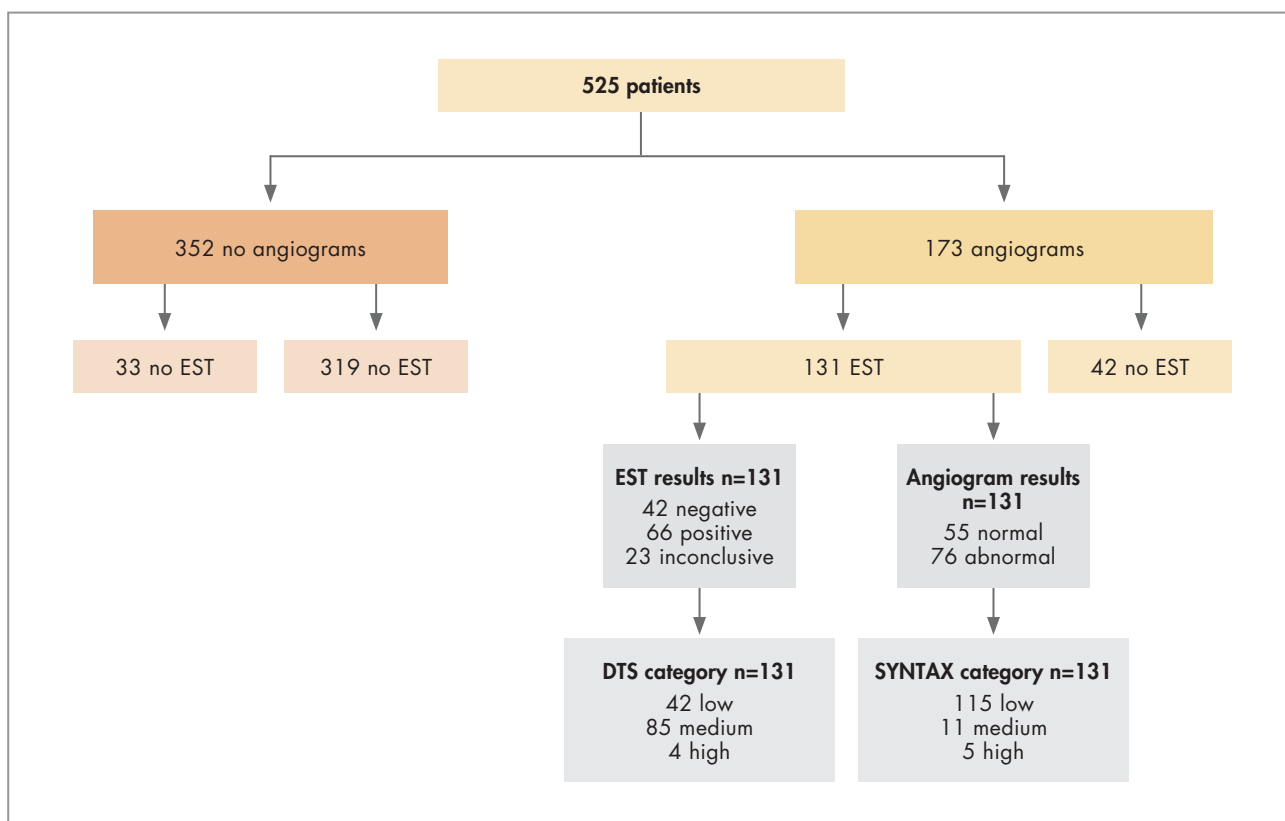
525 patients

352 no angiograms

173 angiograms

33 no EST

319 no EST

131 EST

42 no EST

EST results n=131
42 negative
66 positive
23 inconclusive

Angiogram results n=131
55 normal
76 abnormal

DTS category n=131
42 low
85 medium
4 high

SYNTAX category n=131
115 low
11 medium
5 high